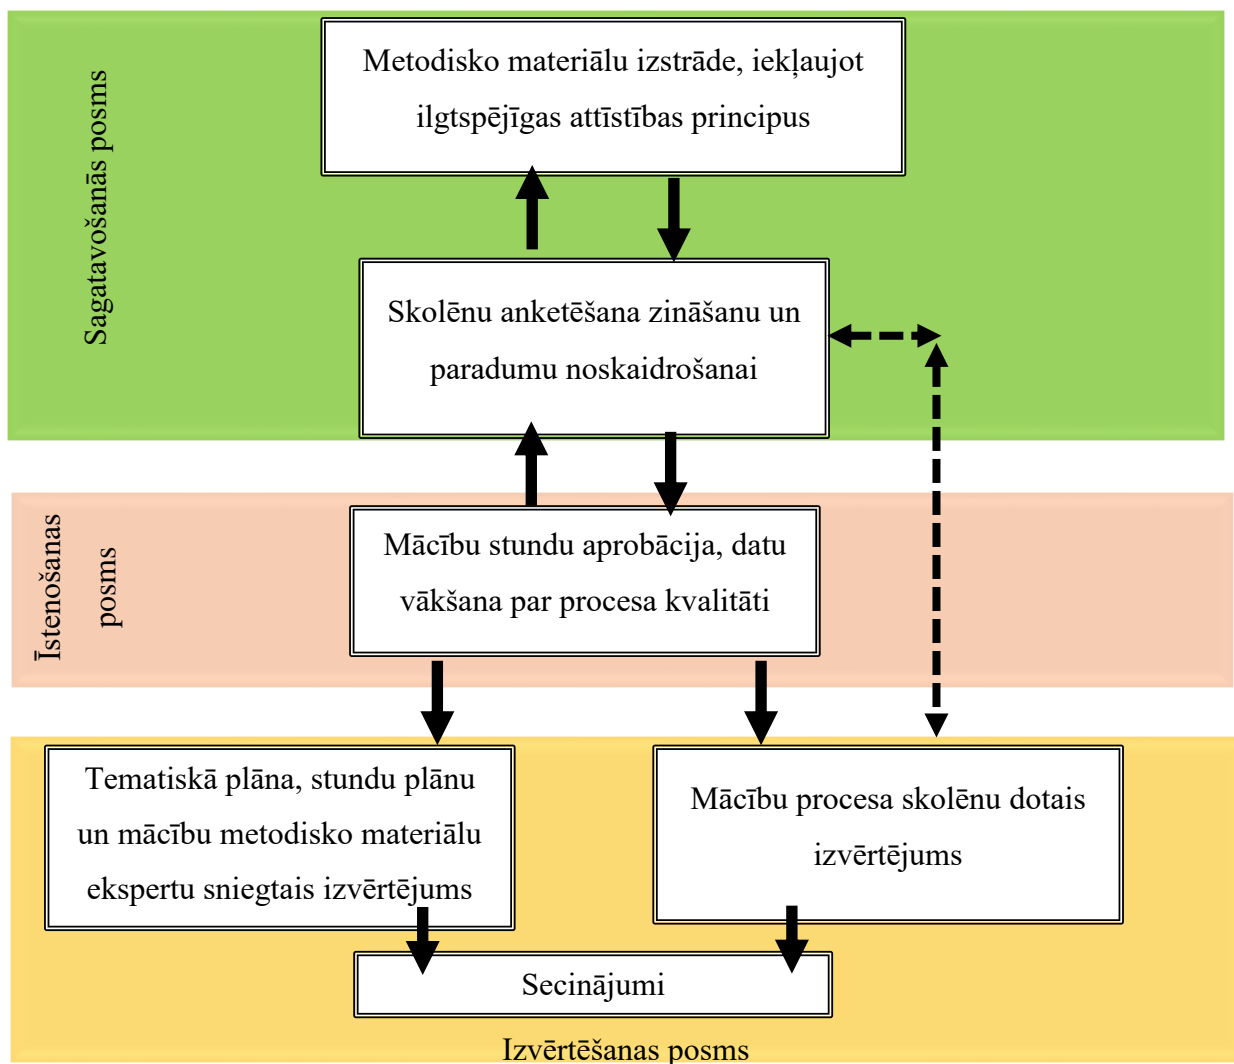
Sagatavošanās posms

Metodisko materiālu izstrāde, iekļaujot ilgtspējīgas attīstības principus

Skolēnu anketēšana zināšanu un paradumu noskaidrošanai

Īstenošanas posms

Mācību stundu aprobācija, datu vākšana par procesa kvalitāti

Tematiskā plāna, stundu plānu un mācību metodisko materiālu ekspertu sniegtais izvērtējums

Mācību procesa skolēnu dotais izvērtējums

Secinājumi

Izvērtēšanas posms